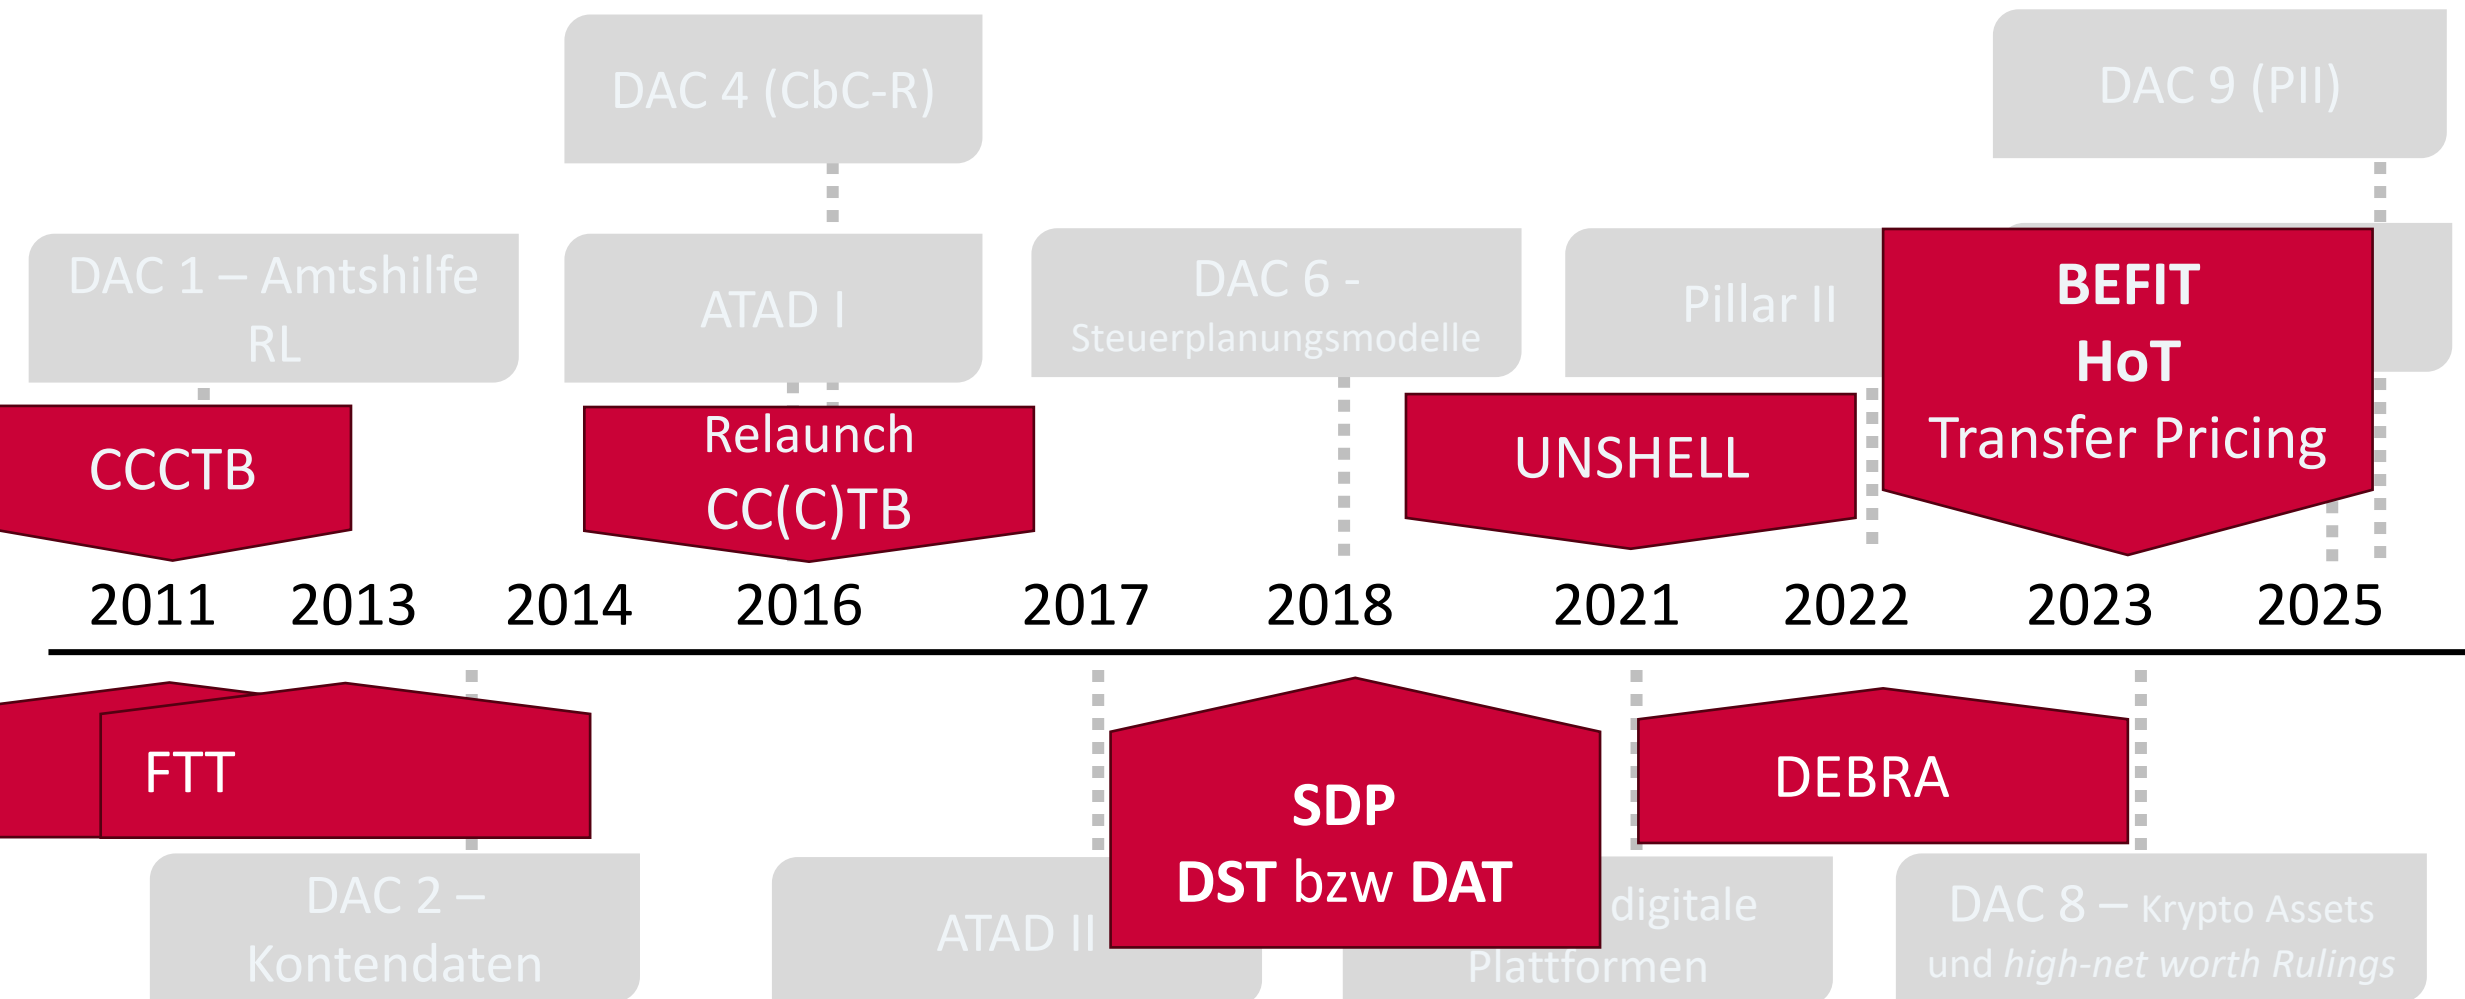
DAC 4 (CbC-R)

DAC 9 (PII)

DAC 1 – Amtshilfe RL

ATAD I

DAC 6 - Steuerplanungsmodelle

Pillar II

BEFIT
HoT
Transfer Pricing

CCCTB

Relaunch CC(C)TB

UNSHELL

2011 2013 2014 2016 2017 2018 2021 2022 2023 2025

FTT

SDP
DST bzw DAT

DEBRA

DAC 2 – Kontendaten

ATAD II

digitale Plattformen

DAC 8 – Krypto Assets und high-net worth Rulings